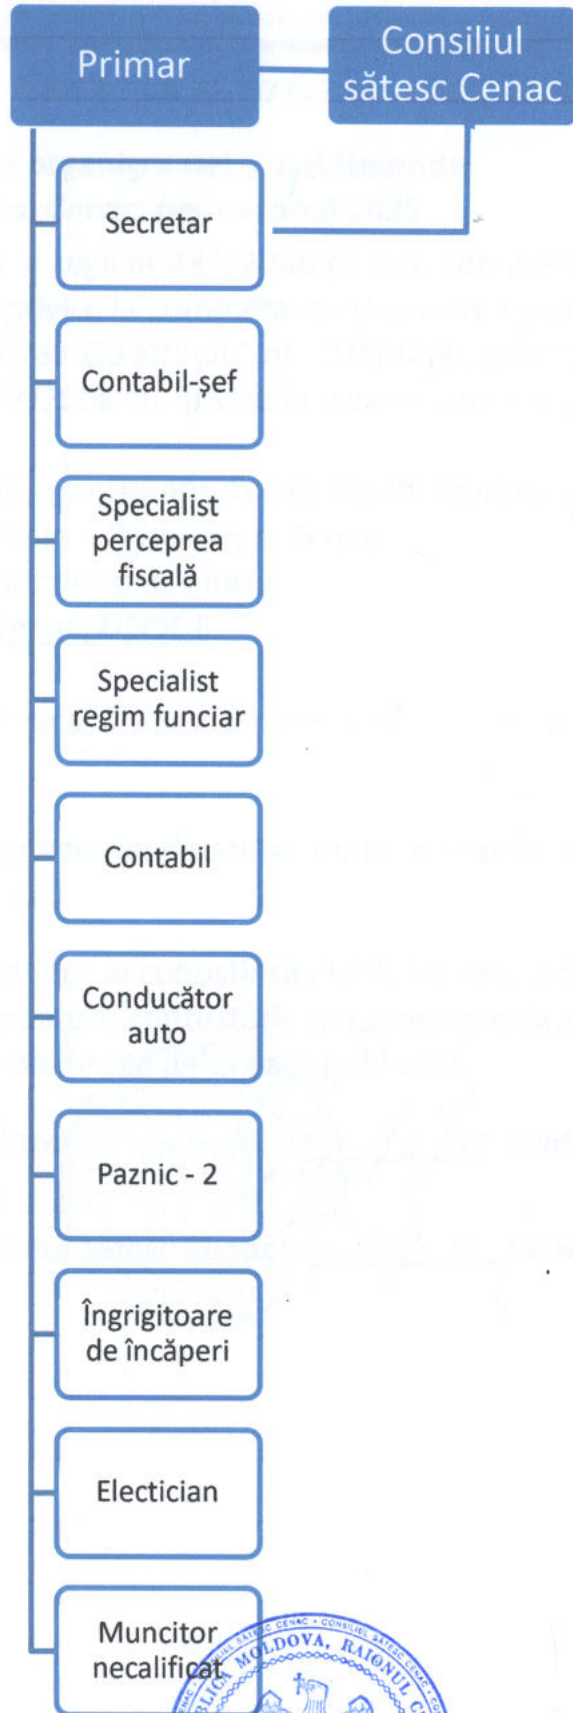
Primar

Consiliul sătesc Cenac

Secretar

Contabil-şef

Specialist perceprea fiscală

Specialist regim funciar

Contabil

Conducător auto

Paznic - 2

Îngrigitoare de încăperi

Electician

Muncitor necalificat

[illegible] CENAC • CONSILIUL SĂTESC CENAC • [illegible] MOLDOVA, RAIONUL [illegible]